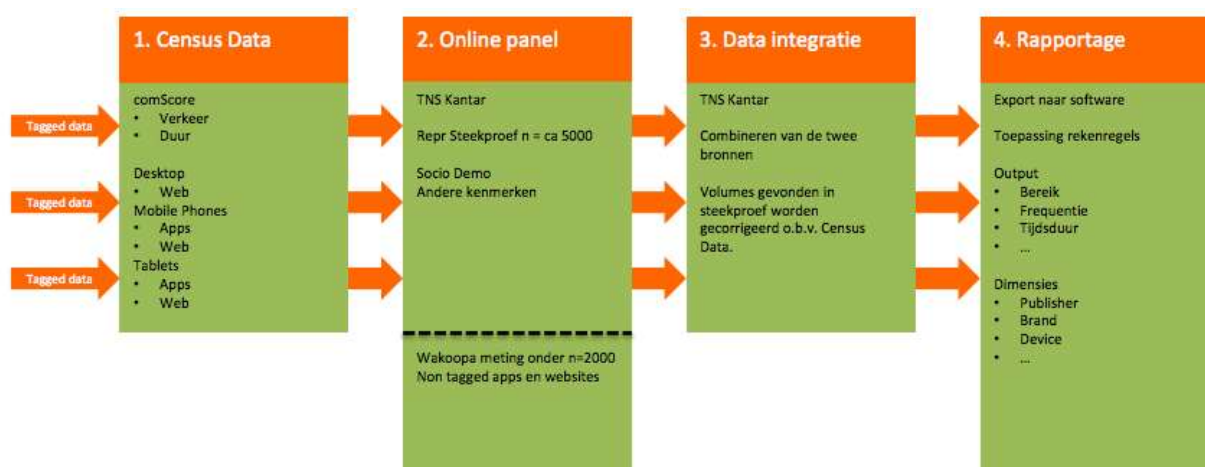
Tagged data

Tagged data

Tagged data

1. Census Data

comScore
• Verkeer
• Duur

Desktop
• Web
Mobile Phones
• Apps
• Web
Tablets
• Apps
• Web

2. Online panel

TNS Kantar

Repr Steekproef n = ca 5000

Socio Demo
Andere kenmerken

Wakoopa meting onder n=2000
Non tagged apps en websites

3. Data integratie

TNS Kantar

Combineren van de twee bronnen

Volumes gevonden in steekproef worden gecorrigeerd o.b.v. Census Data.

4. Rapportage

Export naar software

Toepassing rekenregels

Output
• Bereik
• Frequentie
• Tijdsduur
• ...

Dimensies
• Publisher
• Brand
• Device
• ...